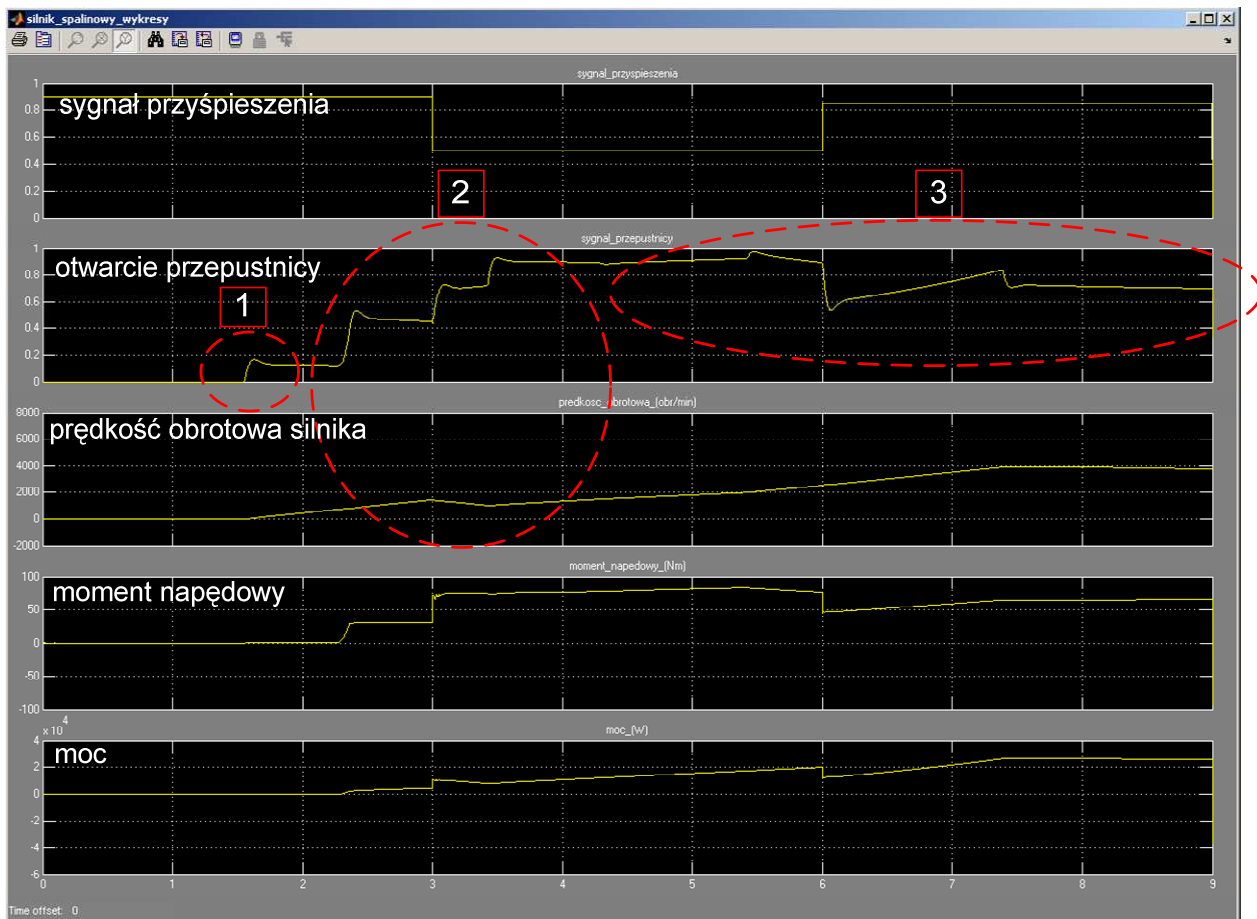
silnik_spalinowy_wykresy

sygnal_przyspieszenia
sygnał przyśpieszenia
1
0.8
0.6
0.4
0.2
0

2

3

sygnal_przepustnicy
otwarcie przepustnicy
1
1
0.8
0.6
0.4
0.2
0

predkosc_obrotowa_(obr/min)
prędkość obrotowa silnika
8000
6000
4000
2000
0
-2000

moment_napedowy_(Nm)
moment napędowy
100
50
0
-50
-100

moc_(W)
$\times 10^4$
moc
4
2
0
-2
-4
-6
0 1 2 3 4 5 6 7 8 9

Time offset: 0